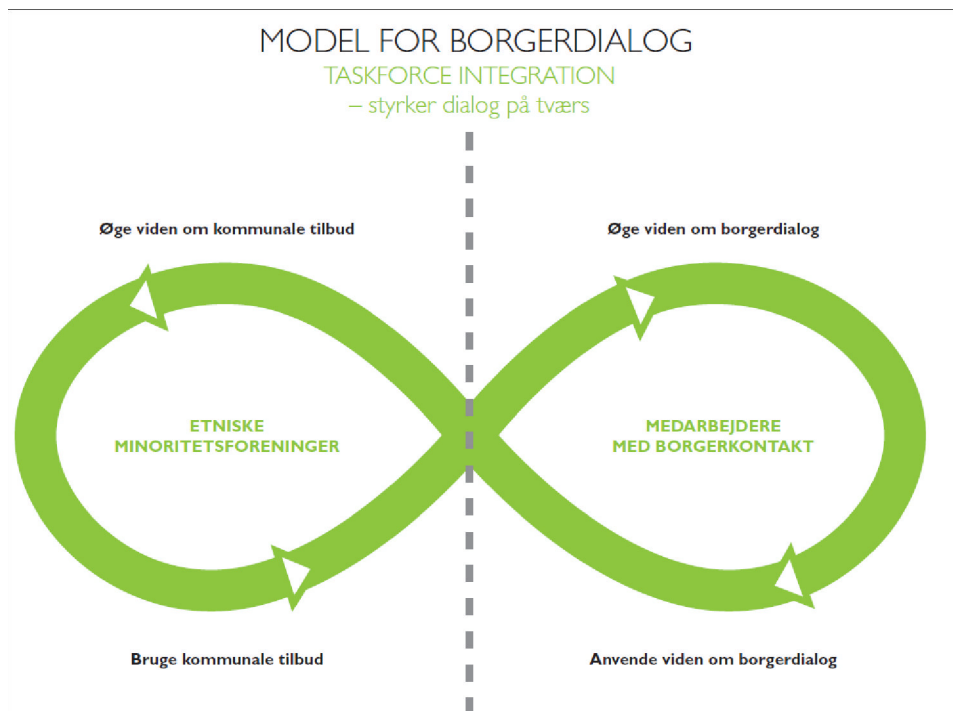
MODEL FOR BORGERDIALOG
TASKFORCE INTEGRATION
– styrker dialog på tværs

Øge viden om kommunale tilbud

Øge viden om borgerdialog

ETNISKE MINORITETSFORENINGER

MEDARBEJDERE MED BORGERKONTAKT

Bruge kommunale tilbud

Anvende viden om borgerdialog